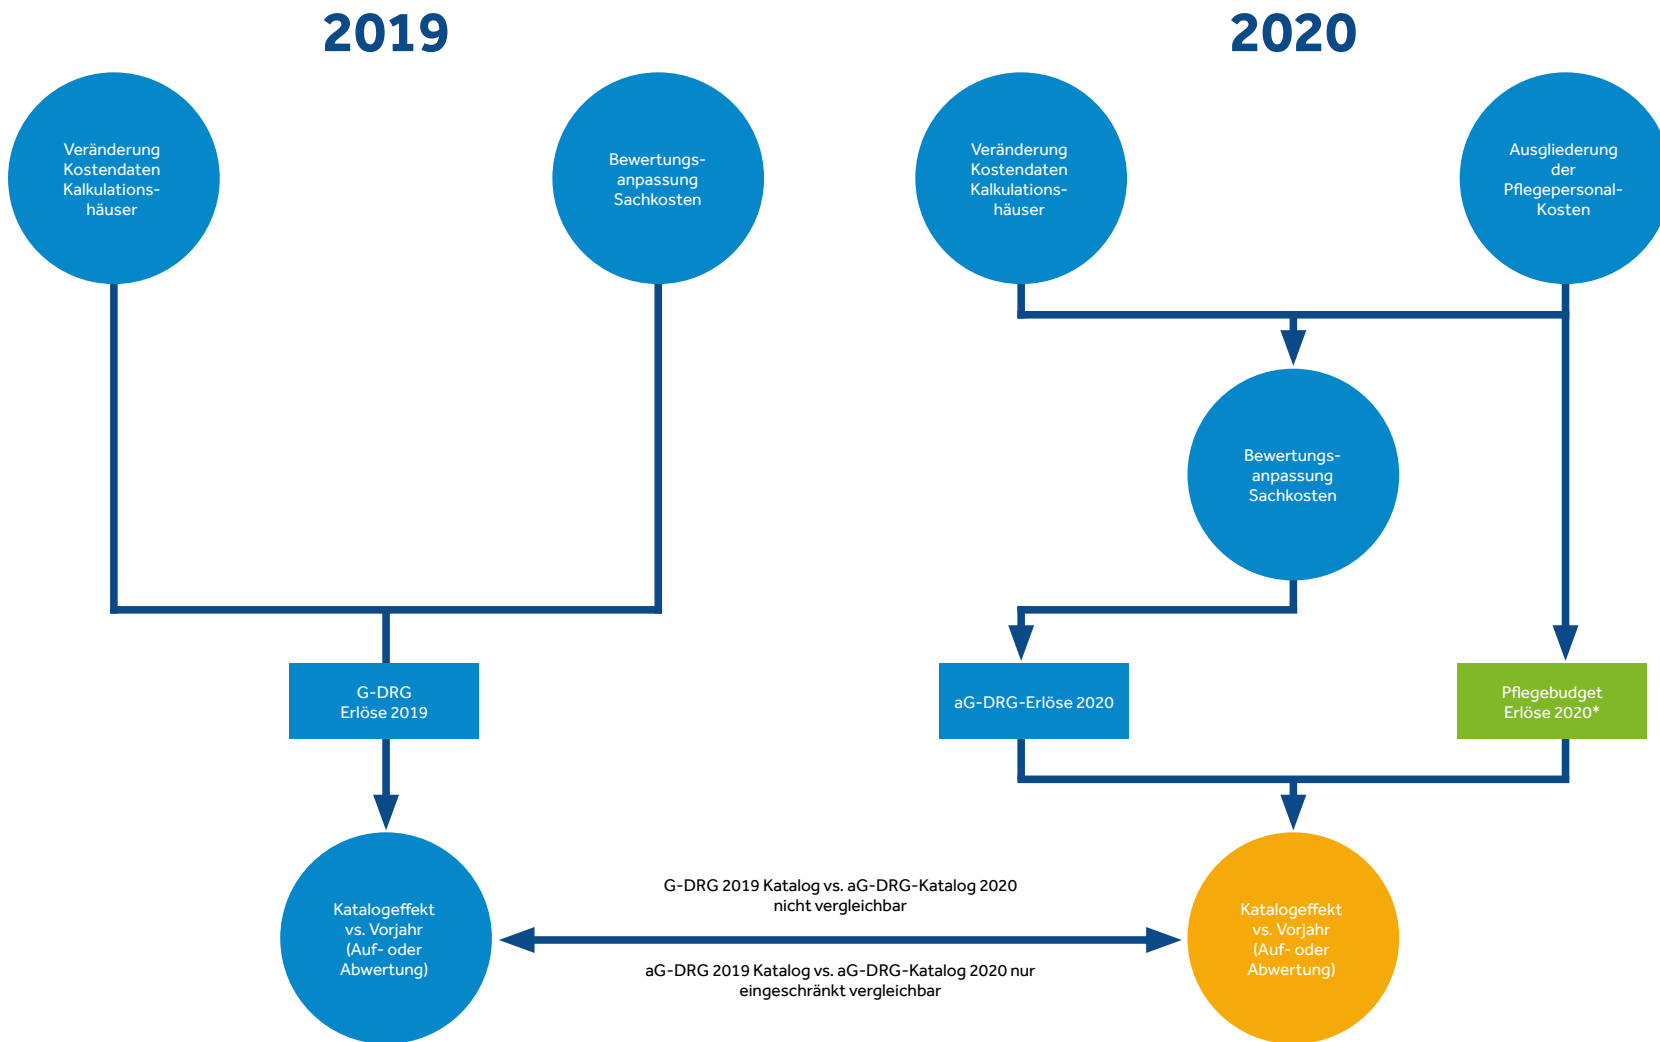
2019

2020

Veränderung Kostendaten Kalkulationshäuser

Bewertungsanpassung Sachkosten

Veränderung Kostendaten Kalkulationshäuser

Ausgliederung der Pflegepersonal-Kosten

Bewertungsanpassung Sachkosten

G-DRG Erlöse 2019

aG-DRG-Erlöse 2020

Pflegebudget Erlöse 2020*

Katalogeffekt vs. Vorjahr (Auf- oder Abwertung)

G-DRG 2019 Katalog vs. aG-DRG-Katalog 2020 nicht vergleichbar

aG-DRG 2019 Katalog vs. aG-DRG-Katalog 2020 nur eingeschränkt vergleichbar

Katalogeffekt vs. Vorjahr (Auf- oder Abwertung)